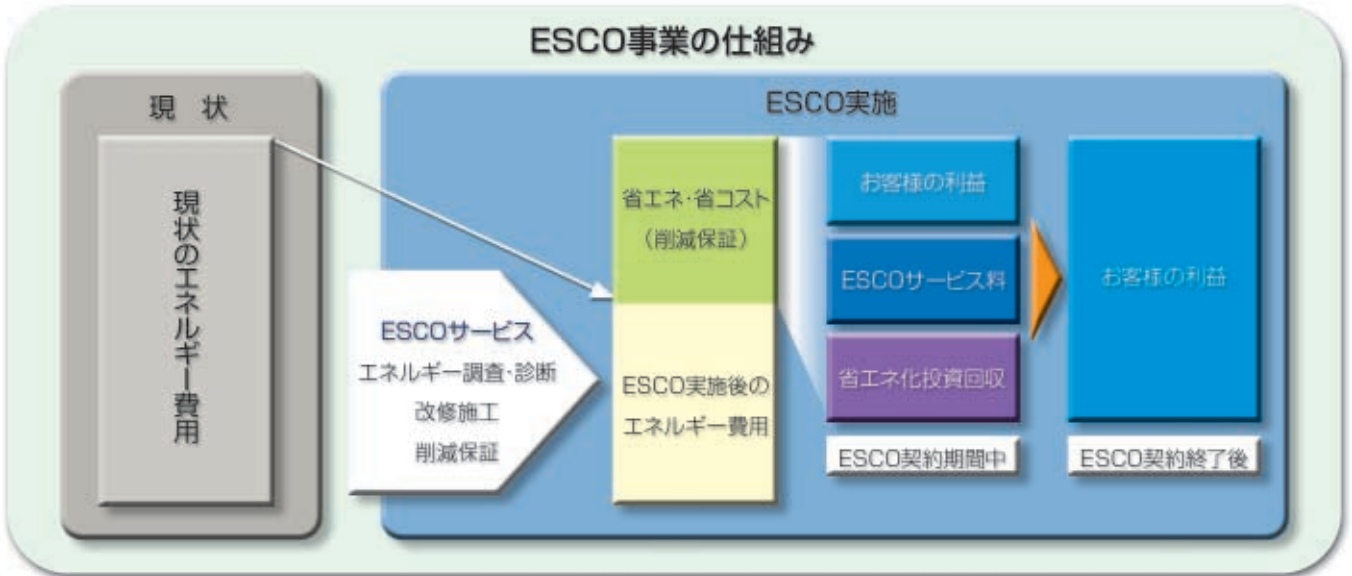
ESCO事業の仕組み

現 状

現状のエネルギー費用

ESCO実施

ESCOサービス
エネルギー調査・診断
改修施工
削減保証

省エネ・省コスト
（削減保証）

ESCO実施後のエネルギー費用

お客様の利益

ESCOサービス料

省エネ化投資回収

ESCO契約期間中

お客様の利益

ESCO契約終了後